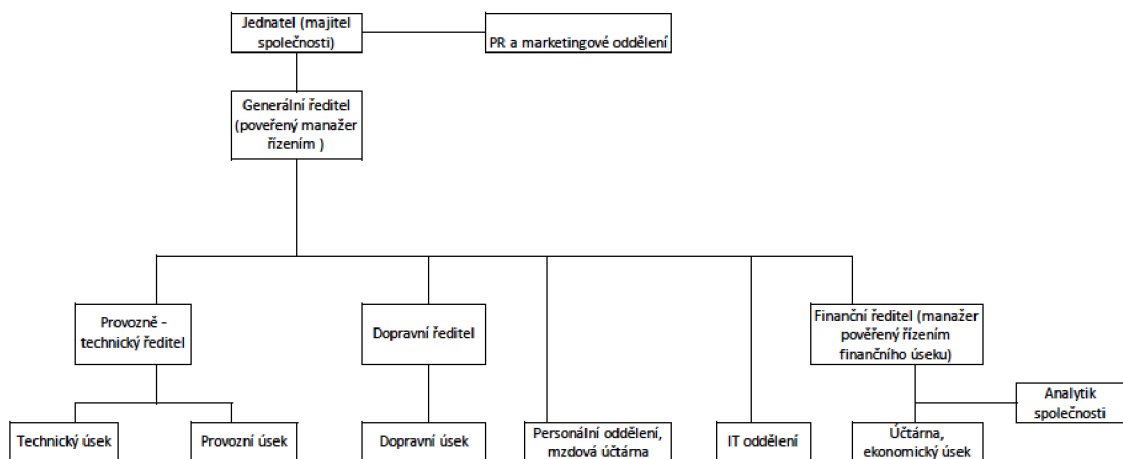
Jednatel (majitel společnosti)

PR a marketingové oddělení

Generální ředitel (pověřený manažer řízením )

Provozně - technický ředitel

Dopravní ředitel

Finanční ředitel (manažer pověřený řízením finančního úseku)

Analytik společnosti

Technický úsek

Provozní úsek

Dopravní úsek

Personální oddělení, mzdová účtárna

IT oddělení

Účtárna, ekonomický úsek